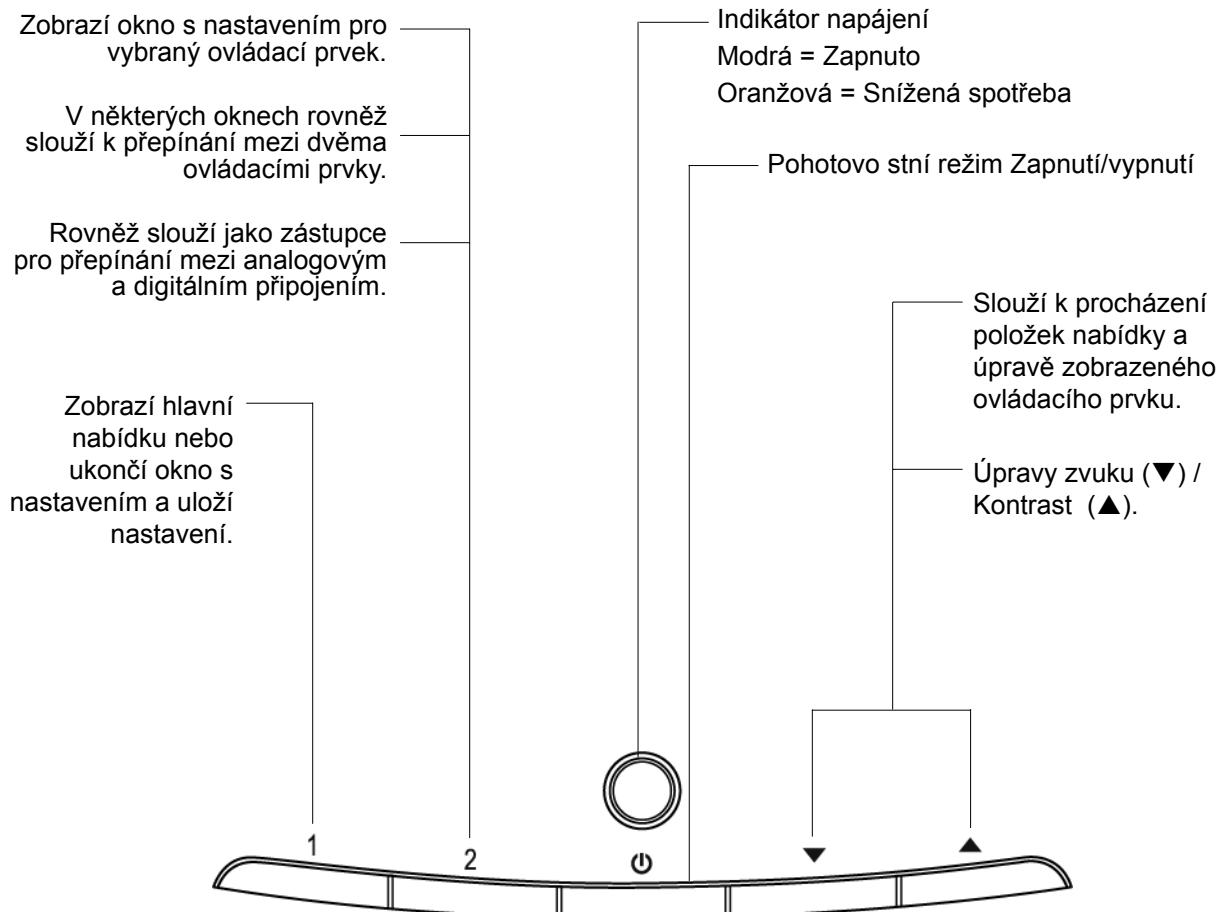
Zobrazí okno s nastavením pro vybraný ovládací prvek.

V některých oknech rovněž slouží k přepínání mezi dvěma ovládacími prvky.

Rovněž slouží jako zástupce pro přepínání mezi analogovým a digitálním připojením.

Zobrazí hlavní nabídku nebo ukončí okno s nastavením a uloží nastavení.

Indikátor napájení
Modrá = Zapnuto
Oranžová = Snížená spotřeba

Pohotovo stní režim Zapnutí/vypnutí

Slouží k procházení položek nabídky a úpravě zobrazeného ovládacího prvku.

Úpravy zvuku (▼) / Kontrast (▲).

1

2

⏻

▼

▲